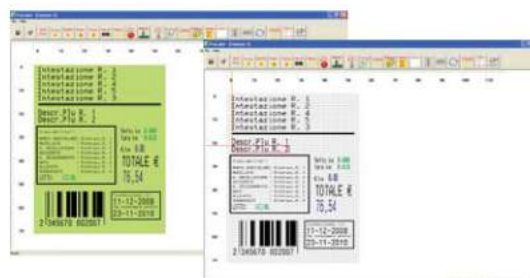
Intestazione R. 1
Intestazione R. 2
Intestazione R. 3
Intestazione R. 4
Intestazione R. 5

Descr.Plu R. 1
Descr.Plu R. 2

TOTALE €
76,54

11-12-2008
23-11-2010

2 345670 002007

Intestazione R. 1
Intestazione R. 2
Intestazione R. 3
Intestazione R. 4
Intestazione R. 5

Descr.Plu R. 1
Descr.Plu R. 2

TOTALE €
76,54

11-12-2008
23-11-2010

2 345670 002007